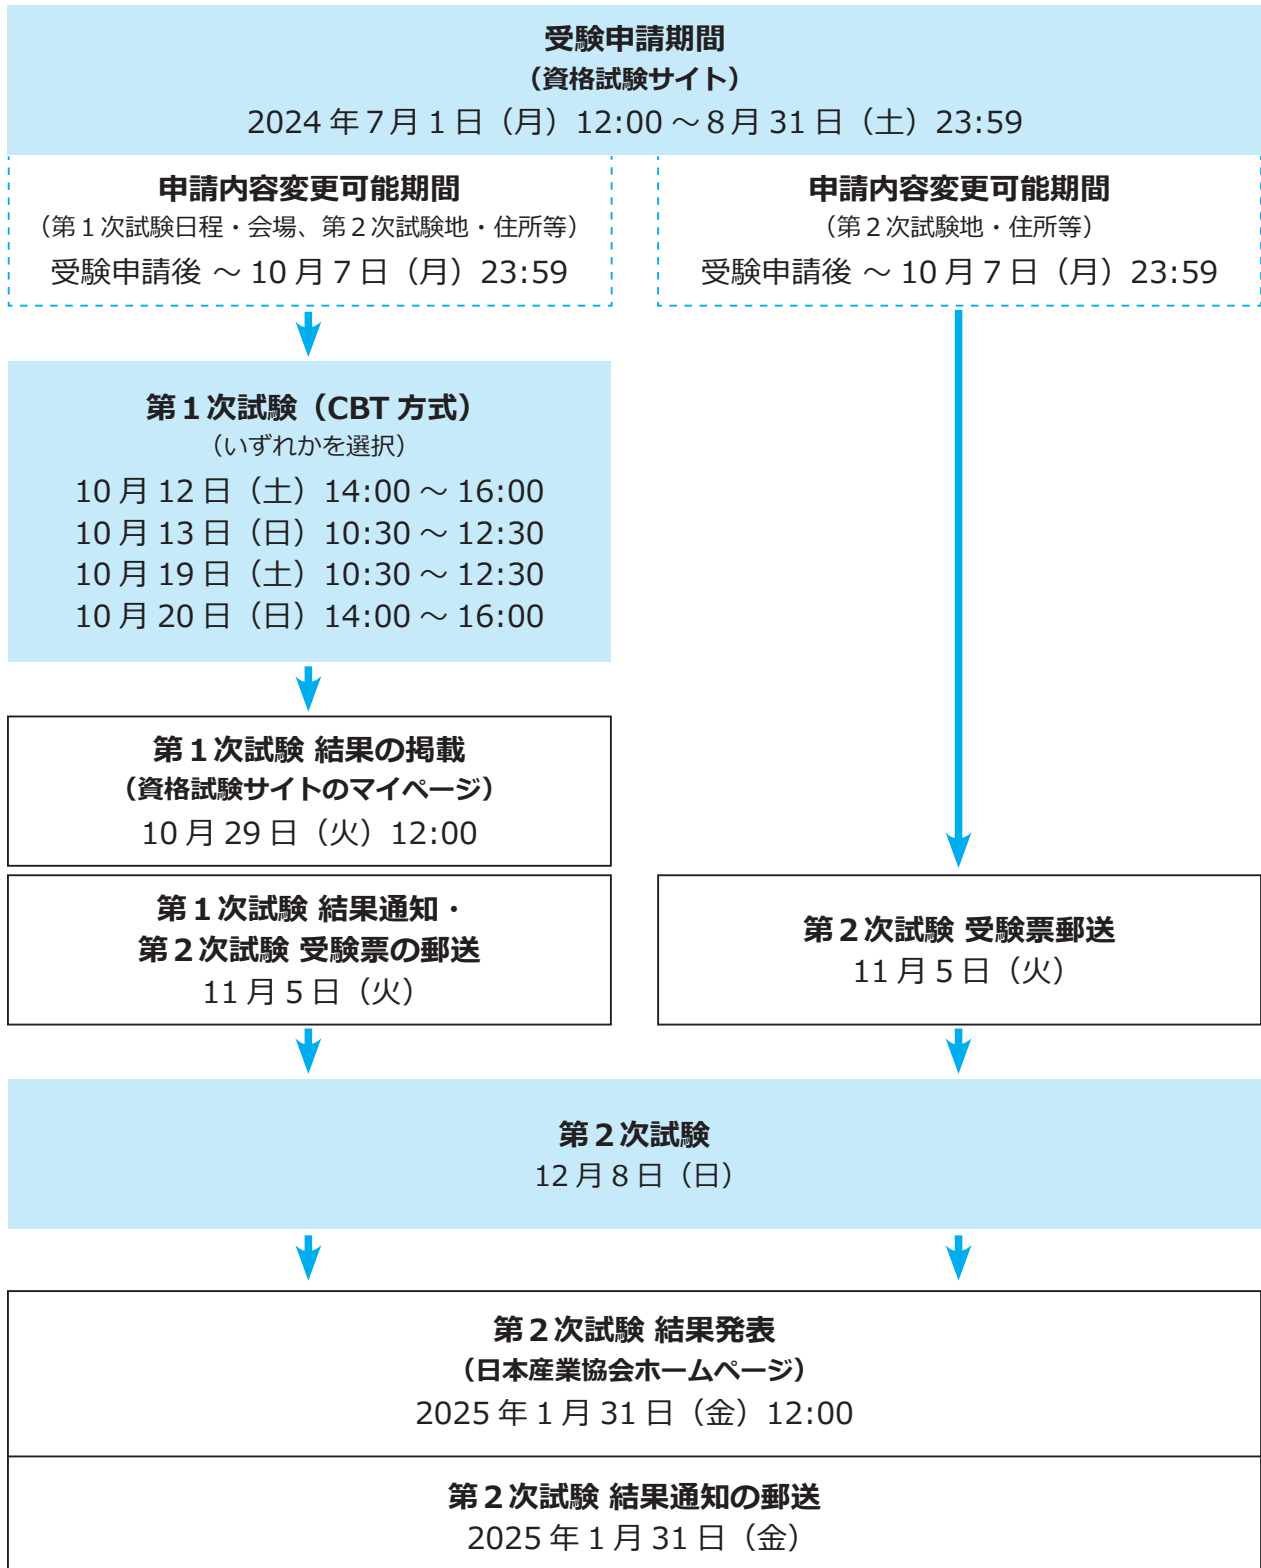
受験申請期間
（資格試験サイト）
2024 年 7 月 1 日（月）12:00 ～ 8 月 31 日（土）23:59

申請内容変更可能期間
（第 1 次試験日程・会場、第 2 次試験地・住所等）
受験申請後 ～ 10 月 7 日（月）23:59

申請内容変更可能期間
（第 2 次試験地・住所等）
受験申請後 ～ 10 月 7 日（月）23:59

第 1 次試験（CBT 方式）
（いずれかを選択）
10 月 12 日（土）14:00 ～ 16:00
10 月 13 日（日）10:30 ～ 12:30
10 月 19 日（土）10:30 ～ 12:30
10 月 20 日（日）14:00 ～ 16:00

第 1 次試験 結果の掲載
（資格試験サイトのマイページ）
10 月 29 日（火）12:00

第 1 次試験 結果通知・
第 2 次試験 受験票の郵送
11 月 5 日（火）

第 2 次試験 受験票郵送
11 月 5 日（火）

第 2 次試験
12 月 8 日（日）

第 2 次試験 結果発表
（日本産業協会ホームページ）
2025 年 1 月 31 日（金）12:00

第 2 次試験 結果通知の郵送
2025 年 1 月 31 日（金）